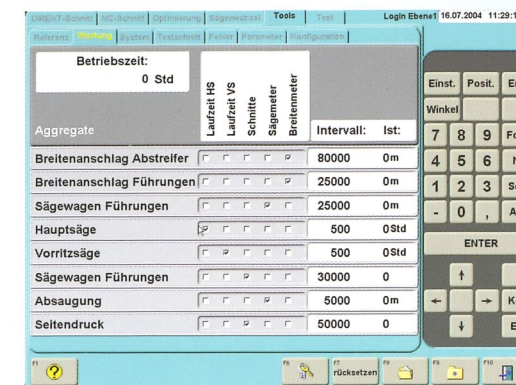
DIREKT-Schnitt | NC-Schnitt | Optimierung | Sägewechsel | Tools | Test | Login Ebene1 16.07.2004 11:29:1

Referenz | Wartung | System | Testschnitt | Fehler | Parameter | Konfiguration

Betriebszeit:
0 Std

Aggregate

| | Laufzeit HS | Laufzeit VS | Schnitte | Sägemeter | Breitenmeter | Intervall: | Ist: |
|---|---|---|---|---|---|---|---|
| Breitenanschlag Abstreifer | | | | | ☑ | 80000 | 0m |
| Breitenanschlag Führungen | | | | | ☑ | 25000 | 0m |
| Sägewagen Führungen | | | | ☑ | | 25000 | 0m |
| Hauptsäge | ☑ | | | | | 500 | 0Std |
| Vorritzsäge | | ☑ | | | | 500 | 0Std |
| Sägewagen Führungen | | | ☑ | | | 30000 | 0 |
| Absaugung | | | | ☑ | | 5000 | 0m |
| Seitendruck | | | | | | 50000 | 0 |

Einst. Posit. E
Winkel
7 8 9 F
4 5 6 N
1 2 3 S
- 0 , A
ENTER
K
E

F1 ? F6 F7 rücksetzen F8 F9 F10